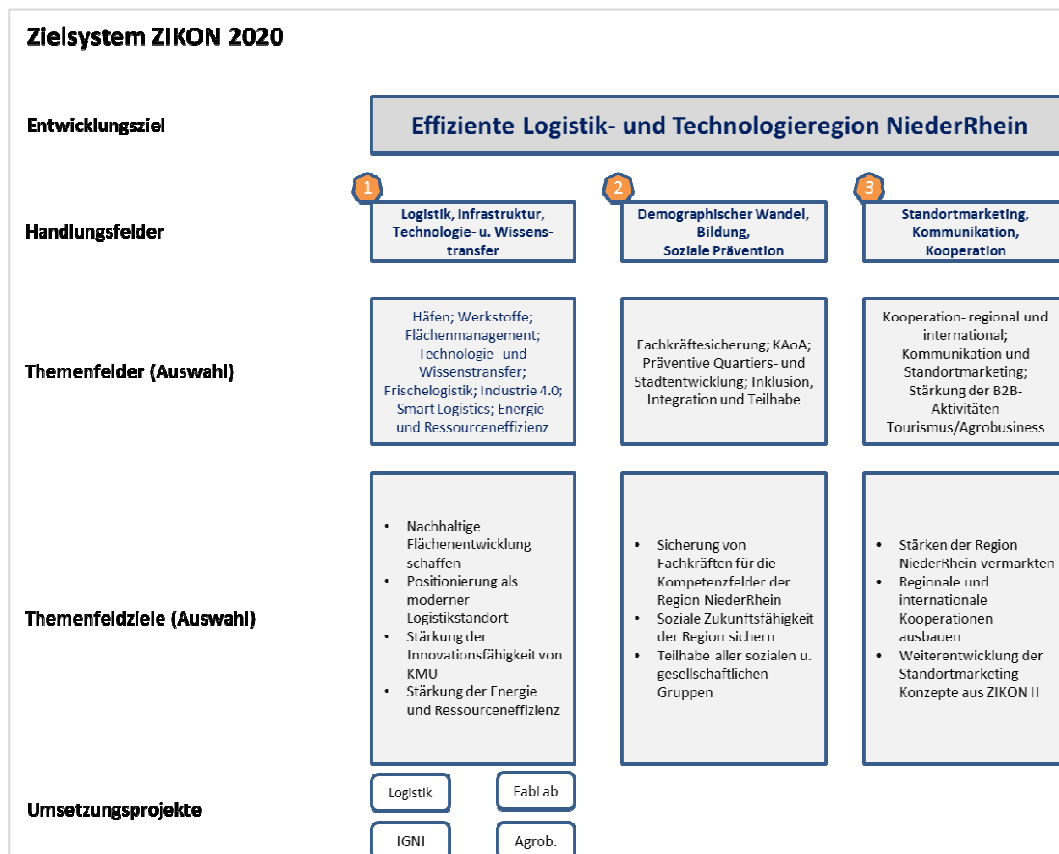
Zielsystem ZIKON 2020

Entwicklungsziel

Effiziente Logistik- und Technologieregion NiederRhein

Handlungsfelder

1
Logistik, Infrastruktur, Technologie- u. Wissenstransfer

2
Demographischer Wandel, Bildung, Soziale Prävention

3
Standortmarketing, Kommunikation, Kooperation

Themenfelder (Auswahl)

Häfen; Werkstoffe; Flächenmanagement; Technologie- und Wissenstransfer; Frischelogistik; Industrie 4.0; Smart Logistics; Energie und Ressourceneffizienz

Fachkräftesicherung; KAoA; Präventive Quartiers- und Stadtentwicklung; Inklusion, Integration und Teilhabe

Kooperation- regional und international; Kommunikation und Standortmarketing; Stärkung der B2B-Aktivitäten Tourismus/Agrobusiness

Themenfeldziele (Auswahl)

- Nachhaltige Flächenentwicklung schaffen
- Positionierung als moderner Logistikstandort
- Stärkung der Innovationsfähigkeit von KMU
- Stärkung der Energie und Ressourceneffizienz

- Sicherung von Fachkräften für die Kompetenzfelder der Region NiederRhein
- Soziale Zukunftsfähigkeit der Region sichern
- Teilhabe aller sozialen u. gesellschaftlichen Gruppen

- Stärken der Region NiederRhein vermarkten
- Regionale und internationale Kooperationen ausbauen
- Weiterentwicklung der Standortmarketing Konzepte aus ZIKON II

Umsetzungsprojekte

Logistik

FabLab

IGNI

Agrob.